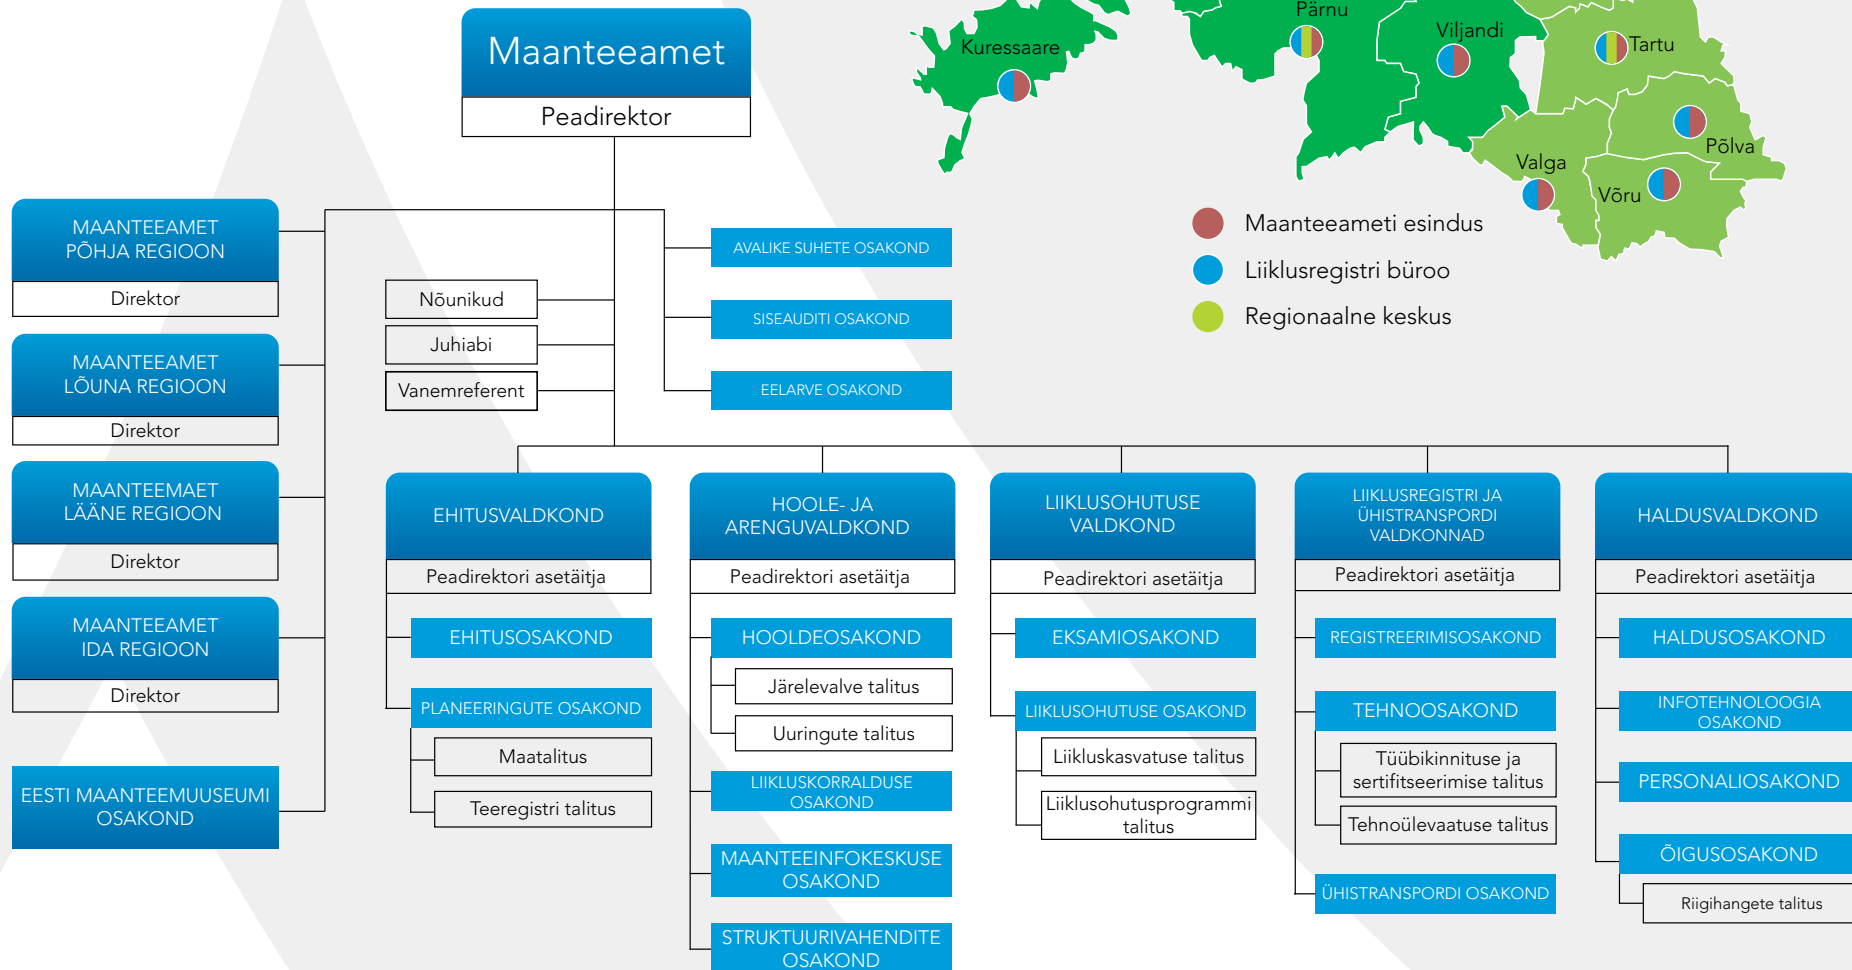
Maanteeamet

Peadirektor

MAANTEEAMET PÕHJA REGIOON

Direktor

MAANTEEAMET LÕUNA REGIOON

Direktor

MAANTEEMAET LÄÄNE REGIOON

Direktor

MAANTEEAMET IDA REGIOON

Direktor

EESTI MAANTEEMUUSEUMI OSAKOND

Nõunikud

Juhiabi

Vanemreferent

AVALIKE SUHETE OSAKOND

SISEAUDITI OSAKOND

EELARVE OSAKOND

Kuressaare

Pärnu

Viljandi

Tartu

Põlva

Valga

Võru

Maanteeameti esindus

Liiklusregistri büroo

Regionaalne keskus

EHITUSVALDKOND

Peadirektori asetäitja

EHITUSOSAKOND

PLANEERINGUTE OSAKOND

Maatalitus

Teeregistri talitus

HOOLE- JA ARENGUVALDKOND

Peadirektori asetäitja

HOOLDEOSAKOND

Järelevalve talitus

Uuringute talitus

LIIKLUSKORRALDUSE OSAKOND

MAANTEEINFOKESKUSE OSAKOND

STRUKTUURIVAHENDITE OSAKOND

LIIKLUSOHUTUSE VALDKOND

Peadirektori asetäitja

EKSAMIOSAKOND

LIIKLUSOHUTUSE OSAKOND

Liikluskasvatuse talitus

Liiklusohutusprogrammi talitus

LIIKLUSREGISTRI JA ÜHISTRANSPORDI VALDKONNAD

Peadirektori asetäitja

REGISTREERIMISOSAKOND

TEHNOOSAKOND

Tüübikinnituse ja sertifitseerimise talitus

Tehnoülevaatuse talitus

ÜHISTRANSPORDI OSAKOND

HALDUSVALDKOND

Peadirektori asetäitja

HALDUSOSAKOND

INFOTEHNOLOOGIA OSAKOND

PERSONALIOSAKOND

ÕIGUSOSAKOND

Riigihangete talitus